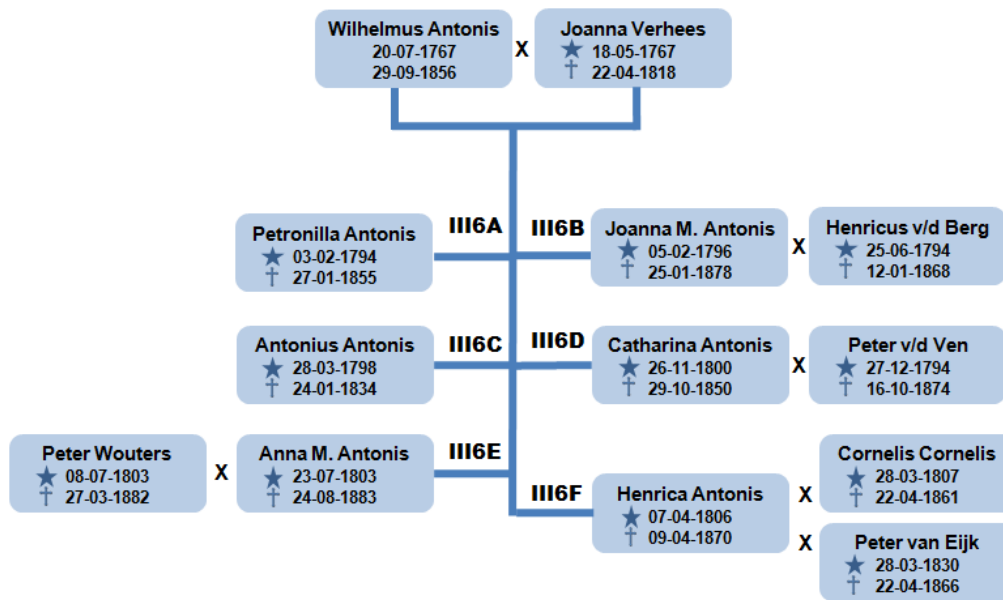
Wilhelmus Antonis
20-07-1767
29-09-1856

X

Joanna Verhees
★ 18-05-1767
† 22-04-1818

III6A

Petronilla Antonis
★ 03-02-1794
† 27-01-1855

III6B

Joanna M. Antonis
★ 05-02-1796
† 25-01-1878

X

Henricus v/d Berg
★ 25-06-1794
† 12-01-1868

III6C

Antonius Antonis
★ 28-03-1798
† 24-01-1834

III6D

Catharina Antonis
★ 26-11-1800
† 29-10-1850

X

Peter v/d Ven
★ 27-12-1794
† 16-10-1874

Peter Wouters
★ 08-07-1803
† 27-03-1882

X

Anna M. Antonis
★ 23-07-1803
† 24-08-1883

III6E

III6F

Henrica Antonis
★ 07-04-1806
† 09-04-1870

X

Cornelis Cornelis
★ 28-03-1807
† 22-04-1861

X

Peter van Eijk
★ 28-03-1830
† 22-04-1866